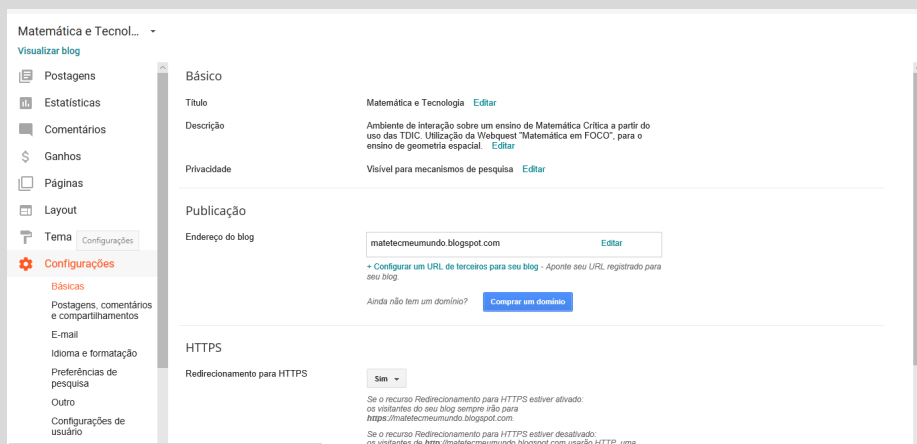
Matemática e Tecnol...

Visualizar blog

Postagens
Estatísticas
Comentários
Ganhos
Páginas
Layout
Tema Configurações
Configurações
Básicas
Postagens, comentários e compartilhamentos
E-mail
Idioma e formatação
Preferências de pesquisa
Outro
Configurações de usuário

Básico

Título Matemática e Tecnologia Editar

Descrição Ambiente de interação sobre um ensino de Matemática Crítica a partir do uso das TDIC. Utilização da Webquest "Matemática em FOCO", para o ensino de geometria espacial. Editar

Privacidade Visível para mecanismos de pesquisa Editar

Publicação

Endereço do blog matetecmeumundo.blogspot.com Editar

+ Configurar um URL de terceiros para seu blog - Aponte seu URL registrado para seu blog.

Ainda não tem um domínio? Comprar um domínio

HTTPS

Redirecionamento para HTTPS Sim

Se o recurso Redirecionamento para HTTPS estiver ativado: os visitantes do seu blog sempre irão para https://matetecmeumundo.blogspot.com.

Se o recurso Redirecionamento para HTTPS estiver desativado: os visitantes de http://matetecmeumundo.blogspot.com usarão HTTP, uma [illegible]